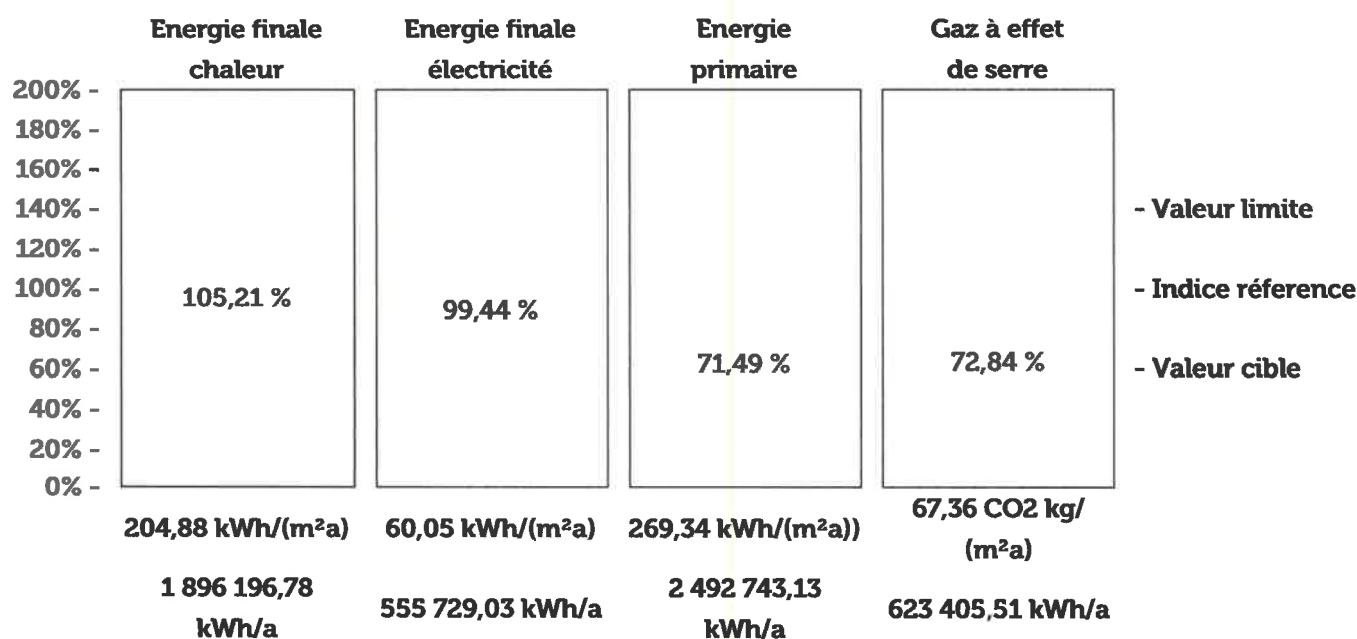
| | Energie finale chaleur | Energie finale électricité | Energie primaire | Gaz à effet de serre |
|---|---|---|---|---|
| | 105,21 % | 99,44 % | 71,49 % | 72,84 % |
| | 204,88 kWh/(m²a) | 60,05 kWh/(m²a) | 269,34 kWh/(m²a)) | 67,36 CO2 kg/(m²a) |
| | 1 896 196,78 kWh/a | 555 729,03 kWh/a | 2 492 743,13 kWh/a | 623 405,51 kWh/a |

200% -
180% -
160% -
140% -
120% -
100% -
80% -
60% -
40% -
20% -
0% -

- Valeur limite
- Indice réference
- Valeur cible